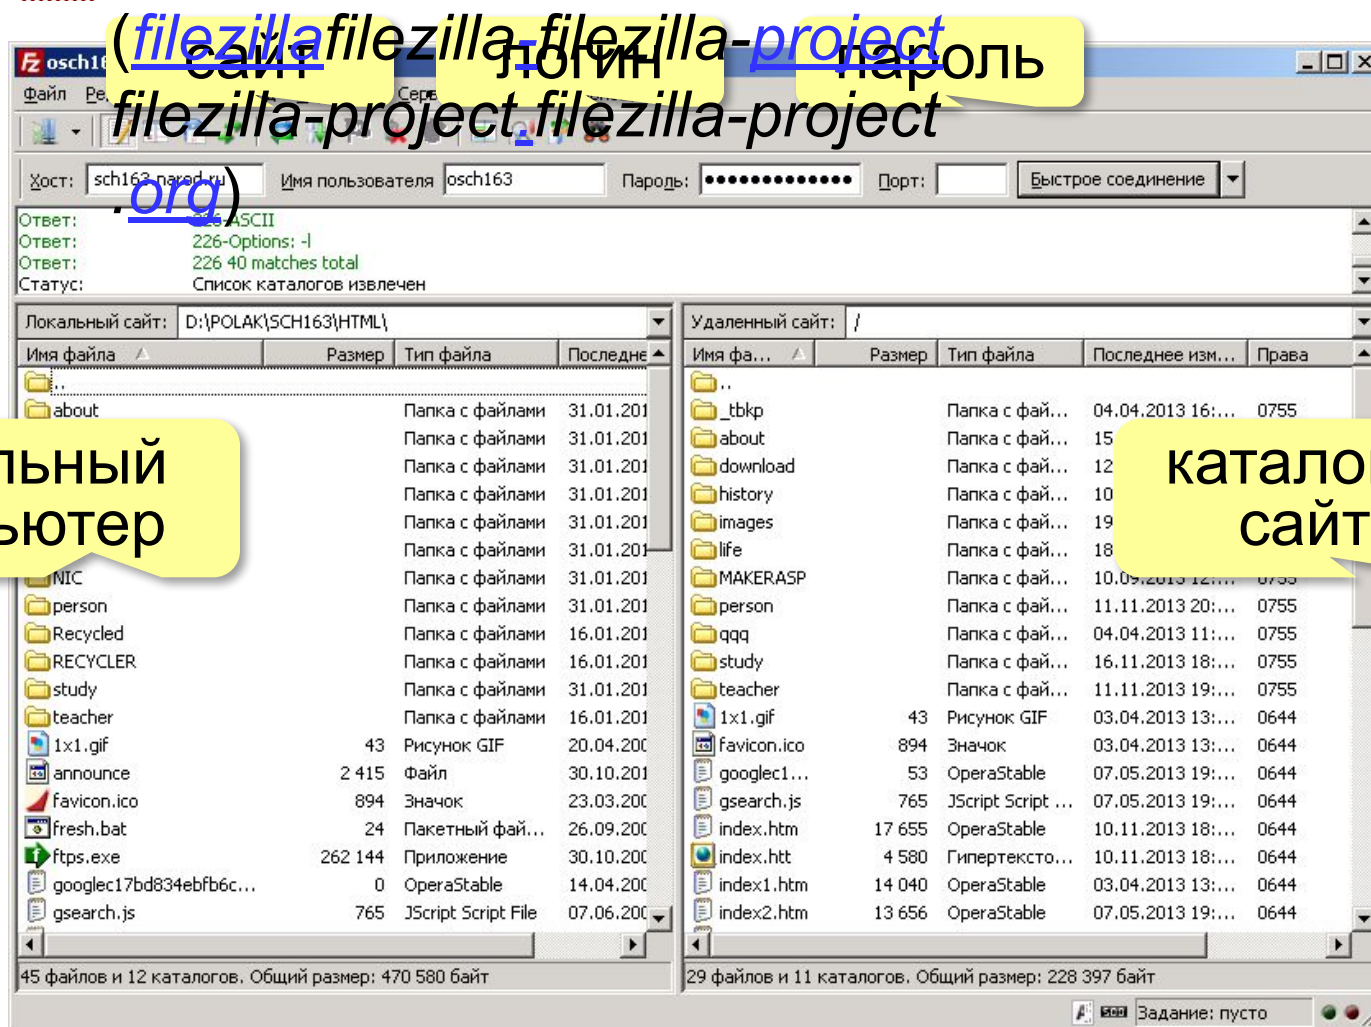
(filezillafilezilla-filezilla-project filezilla-project.filezilla-project.org)

сайт

логин

пароль

osch16

Файл Ре Серв

Хост: sch163.narod.ru Имя пользователя osch163 Пароль: •••••••••••••• Порт: Быстрое соединение

Ответ: 226 ASCII
Ответ: 226-Options: -l
Ответ: 226 40 matches total
Статус: Список каталогов извлечен

Локальный сайт: D:\POLAK\SCH163\HTML\

| Имя файла | Размер | Тип файла | Последне |
|---|---|---|---|
| .. | | | |
| about | | Папка с файлами | 31.01.201 |
| | | Папка с файлами | 31.01.201 |
| | | Папка с файлами | 31.01.201 |
| | | Папка с файлами | 31.01.201 |
| | | Папка с файлами | 31.01.201 |
| | | Папка с файлами | 31.01.201 |
| NIC | | Папка с файлами | 31.01.201 |
| person | | Папка с файлами | 31.01.201 |
| Recycled | | Папка с файлами | 16.01.201 |
| RECYCLER | | Папка с файлами | 16.01.201 |
| study | | Папка с файлами | 31.01.201 |
| teacher | | Папка с файлами | 16.01.201 |
| 1x1.gif | 43 | Рисунок GIF | 20.04.200 |
| announce | 2 415 | Файл | 30.10.201 |
| favicon.ico | 894 | Значок | 23.03.200 |
| fresh.bat | 24 | Пакетный фай... | 26.09.200 |
| ftps.exe | 262 144 | Приложение | 30.10.200 |
| googlec17bd834ebfb6c... | 0 | OperaStable | 14.04.200 |
| gsearch.js | 765 | JScript Script File | 07.06.200 |

льный ьютер

Удаленный сайт: /

| Имя фа... | Размер | Тип файла | Последнее изм... | Права |
|---|---|---|---|---|
| .. | | | | |
| _tbkp | | Папка с фай... | 04.04.2013 16:... | 0755 |
| about | | Папка с фай... | 15 | |
| download | | Папка с фай... | 12 | |
| history | | Папка с фай... | 10 | |
| images | | Папка с фай... | 19 | |
| life | | Папка с фай... | 18 | |
| MAKERASP | | Папка с фай... | 10.0 | |
| person | | Папка с фай... | 11.11.2013 20:... | 0755 |
| qqq | | Папка с фай... | 04.04.2013 11:... | 0755 |
| study | | Папка с фай... | 16.11.2013 18:... | 0755 |
| teacher | | Папка с фай... | 11.11.2013 19:... | 0755 |
| 1x1.gif | 43 | Рисунок GIF | 03.04.2013 13:... | 0644 |
| favicon.ico | 894 | Значок | 03.04.2013 13:... | 0644 |
| googlec1... | 53 | OperaStable | 07.05.2013 19:... | 0644 |
| gsearch.js | 765 | JScript Script ... | 07.05.2013 19:... | 0644 |
| index.htm | 17 655 | OperaStable | 10.11.2013 18:... | 0644 |
| index.htt | 4 580 | Гипертексто... | 10.11.2013 18:... | 0644 |
| index1.htm | 14 040 | OperaStable | 03.04.2013 13:... | 0644 |
| index2.htm | 13 656 | OperaStable | 07.05.2013 19:... | 0644 |

катало сайт

45 файлов и 12 каталогов. Общий размер: 470 580 байт

29 файлов и 11 каталогов. Общий размер: 228 397 байт

Задание: пусто